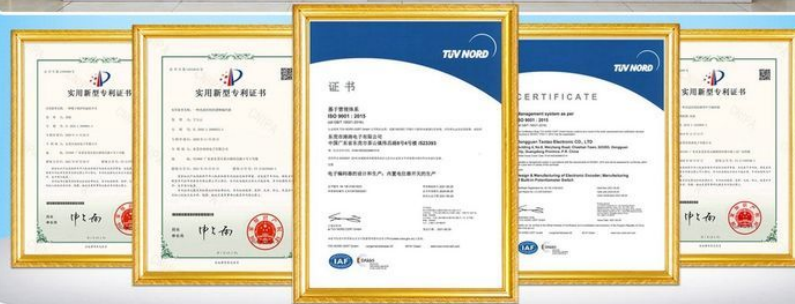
实用新型专利证书

实用新型专利证书

TÜV NORD

证书

质量管理体系
ISO 9001 : 2015

电子编码器的设计和生产，内置电位器开关的生产

IAF

TÜV NORD

CERTIFICATE

Management system as per
ISO 9001 : 2015

Dongguan Tanlae Electronic Co., LTD

Design & Manufacturing of Electronic Encoder, Manufacturing of Built-in Potentiometer Switch

IAF

实用新型专利证书

申长雨

申长雨

申长雨